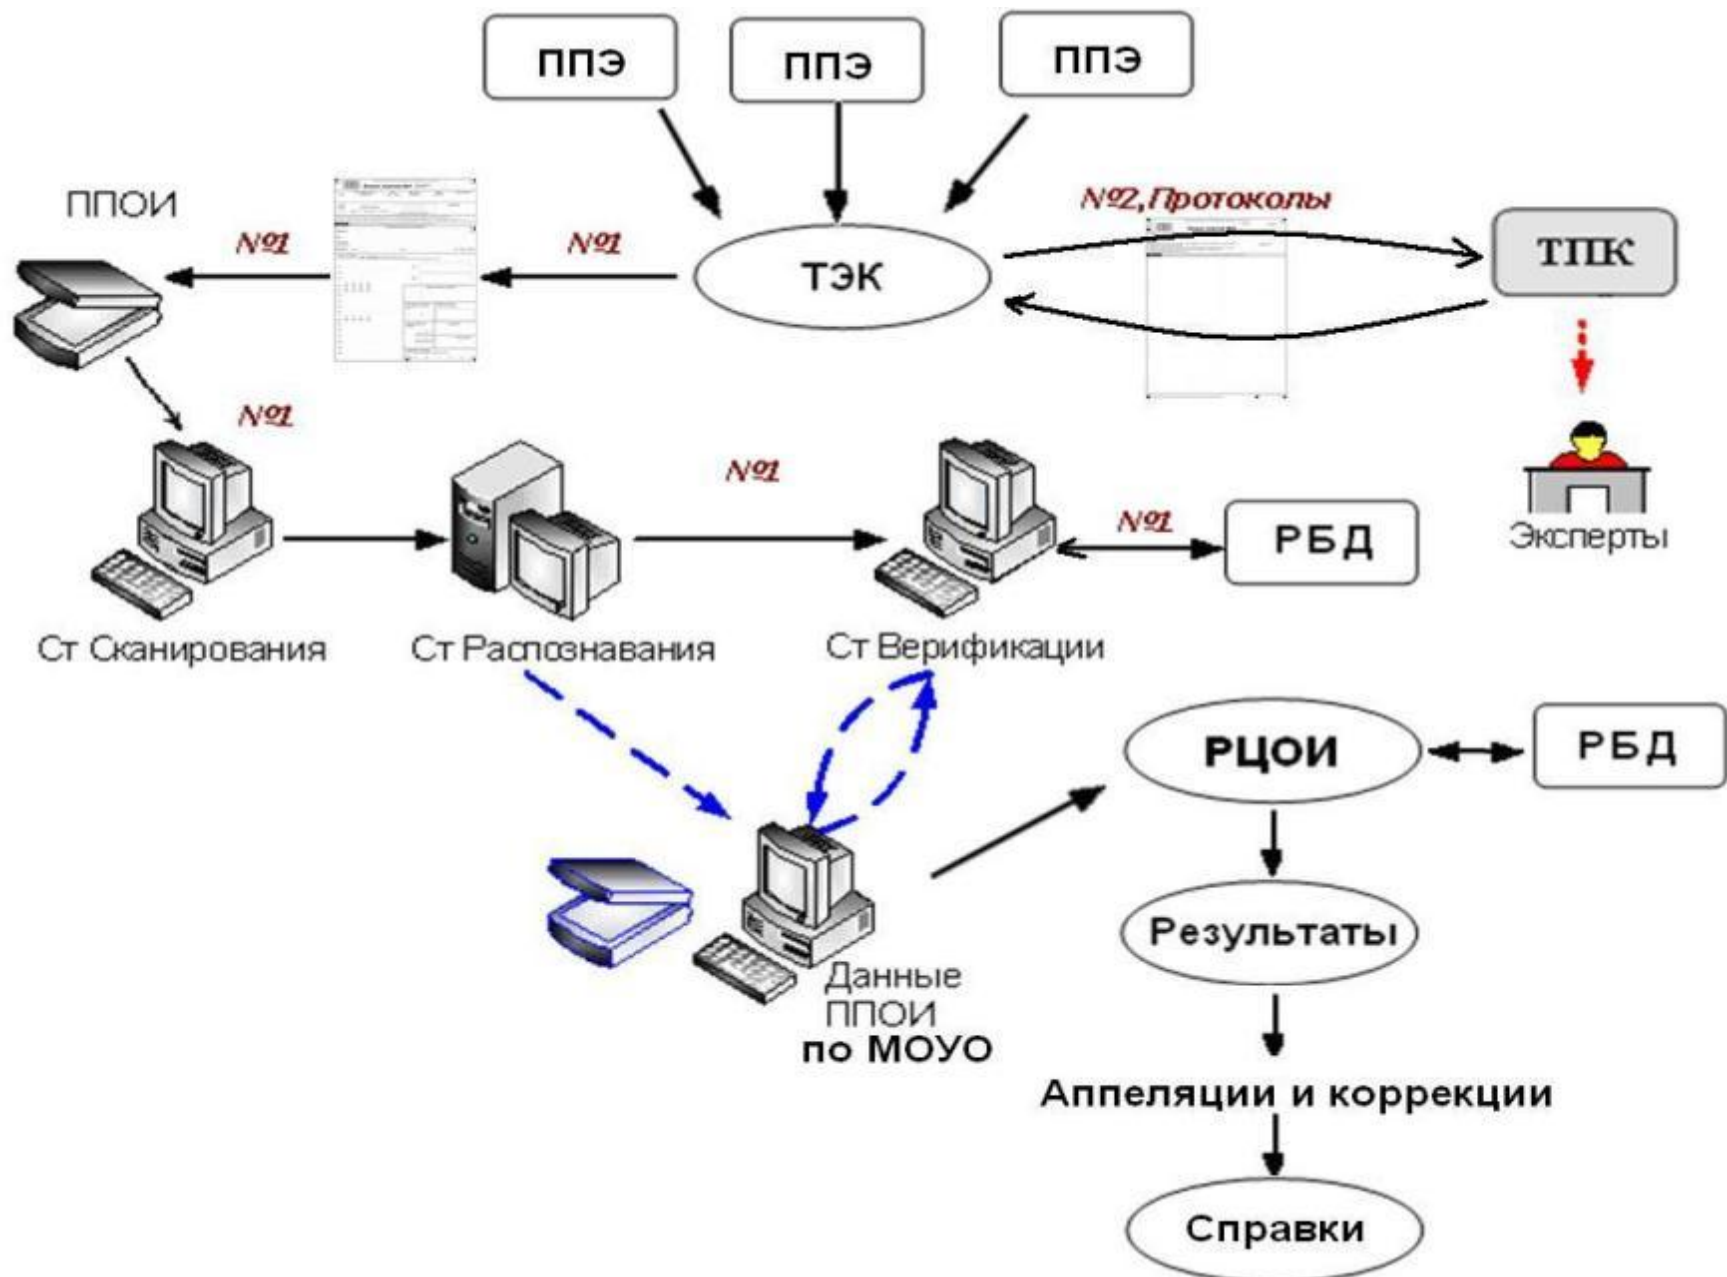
ППЭ

ППЭ

ППЭ

ППОИ

№1

№1

ТЭК

№2, Протоколы

ТПК

№1

№1

№1

РБД

Эксперты

Ст Сканирования

Ст Распознавания

Ст Верификации

РЦОИ

РБД

Результаты

Данные ППОИ по МОУО

Аппеляции и коррекции

Справки